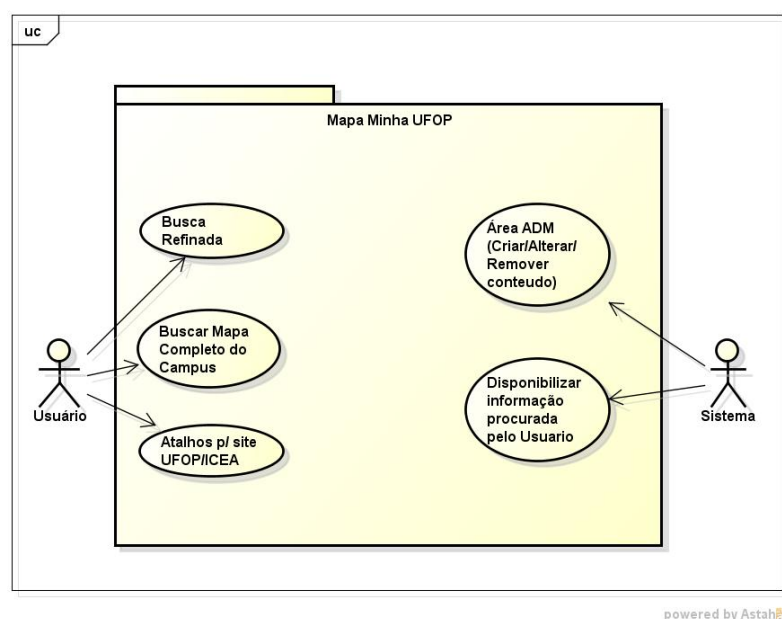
uc

Mapa Minha UFOP

Busca Refinada

Buscar Mapa Completo do Campus

Atalhos p/ site UFOP/ICEA

Área ADM (Criar/Alterar/ Remover conteudo)

Disponibilizar informação procurada pelo Usuario

Usuário

Sistema

powered by Astah